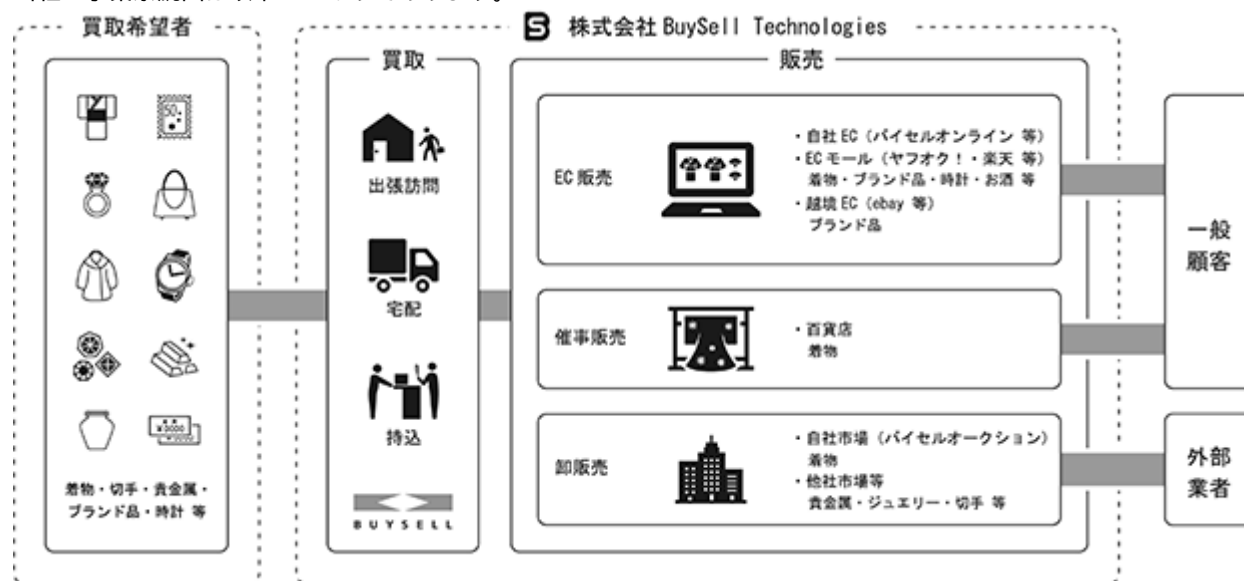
買取希望者

着物・切手・貴金属・ブランド品・時計 等

株式会社 BuySell Technologies

買取

出張訪問

宅配

持込

BUYSELL

販売

EC 販売

・自社 EC（バイセルオンライン 等）
・EC モール（ヤフオク！・楽天 等）
着物・ブランド品・時計・お酒 等
・越境 EC（ebay 等）
ブランド品

催事販売

・百貨店
着物

卸販売

・自社市場（バイセルオークション）
着物
・他社市場等
貴金属・ジュエリー・切手 等

一般顧客

外部業者